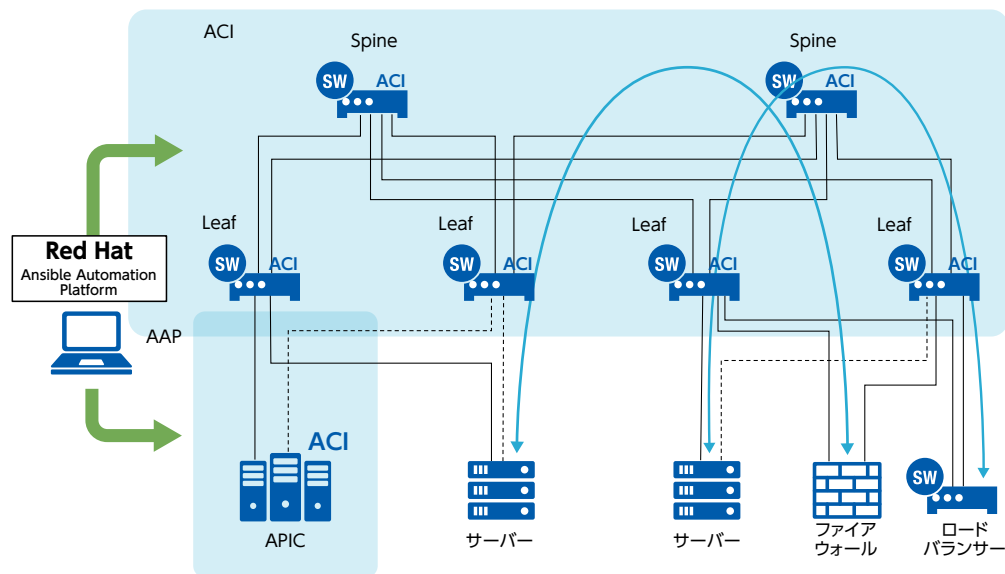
ACI

Spine

SW ACI

Spine

SW ACI

Leaf

SW ACI

Leaf

SW ACI

Leaf

SW ACI

Leaf

SW ACI

Red Hat
Ansible Automation Platform

AAP

ACI

APIC

サーバー

サーバー

ファイア
ウォール

SW

ロード
バランサー